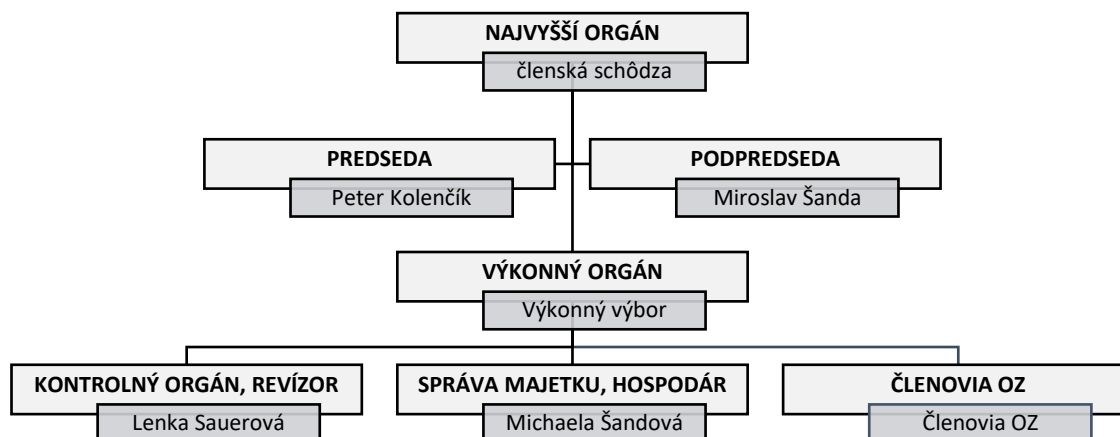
NAJVYŠŠÍ ORGÁN
členská schôdza

PREDSEDA
Peter Kolenčík

PODPREDSEDA
Miroslav Šanda

VÝKONNÝ ORGÁN
Výkonný výbor

KONTROLNÝ ORGÁN, REVÍZOR
Lenka Sauerová

SPRÁVA MAJETKU, HOSPODÁR
Michaela Šandová

ČLENOVIA OZ
Členovia OZ